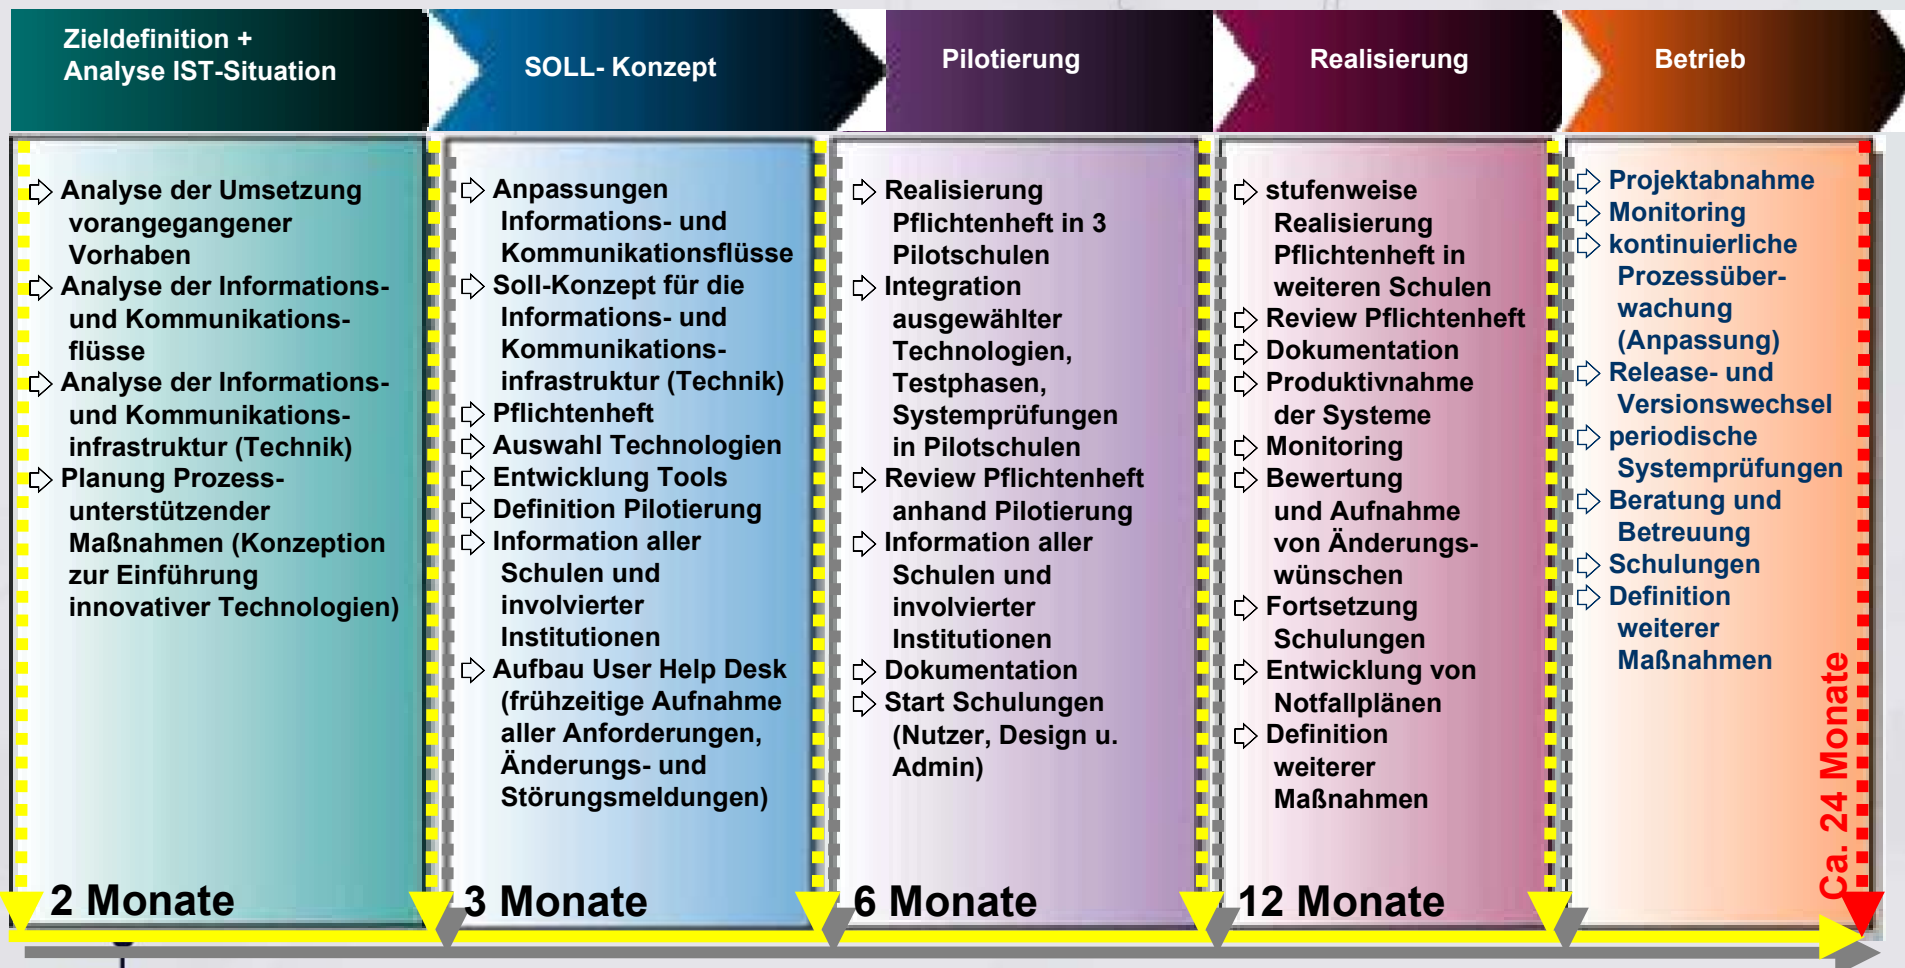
Zieldefinition + Analyse IST-Situation

SOLL- Konzept

Pilotierung

Realisierung

Betrieb

Analyse der Umsetzung vorangegangener Vorhaben
Analyse der Informations- und Kommunikationsflüsse
Analyse der Informations- und Kommunikationsinfrastruktur (Technik)
Planung Prozessunterstützender Maßnahmen (Konzeption zur Einführung innovativer Technologien)

2 Monate

Anpassungen Informations- und Kommunikationsflüsse
Soll-Konzept für die Informations- und Kommunikationsinfrastruktur (Technik)
Pflichtenheft
Auswahl Technologien
Entwicklung Tools
Definition Pilotierung
Information aller Schulen und involvierter Institutionen
Aufbau User Help Desk (frühzeitige Aufnahme aller Anforderungen, Änderungs- und Störungsmeldungen)

3 Monate

Realisierung Pflichtenheft in 3 Pilotschulen
Integration ausgewählter Technologien, Testphasen, Systemprüfungen in Pilotschulen
Review Pflichtenheft anhand Pilotierung
Information aller Schulen und involvierter Institutionen
Dokumentation
Start Schulungen (Nutzer, Design u. Admin)

6 Monate

stufenweise Realisierung Pflichtenheft in weiteren Schulen
Review Pflichtenheft
Dokumentation
Produktivnahme der Systeme
Monitoring
Bewertung und Aufnahme von Änderungswünschen
Fortsetzung Schulungen
Entwicklung von Notfallplänen
Definition weiterer Maßnahmen

12 Monate

Projektabnahme
Monitoring
kontinuierliche Prozessüberwachung (Anpassung)
Release- und Versionswechsel
periodische Systemprüfungen
Beratung und Betreuung
Schulungen
Definition weiterer Maßnahmen

Ca. 24 Monate